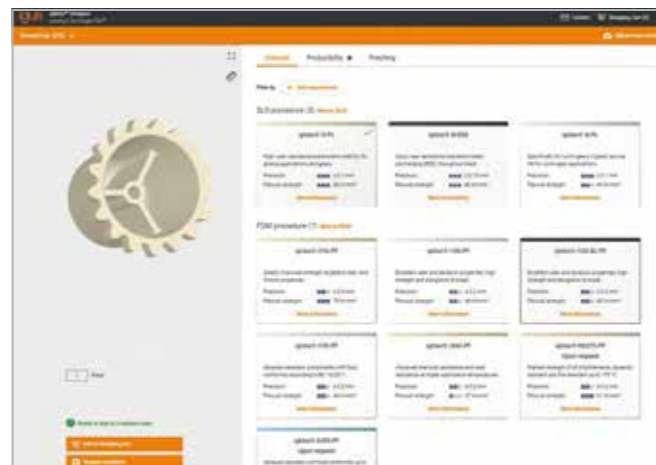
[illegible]

Material    Producibility    Finishing

SLS procedure (3)

iglidur i3-PL    iglidur i6-050    iglidur i8-PL

FDM procedure (7)

iglidur J260-PF    iglidur I150-PF    iglidur I180-BL-PF

iglidur I150-PF    iglidur J350-PF    iglidur A350-PF

iglidur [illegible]

Add to shopping cart